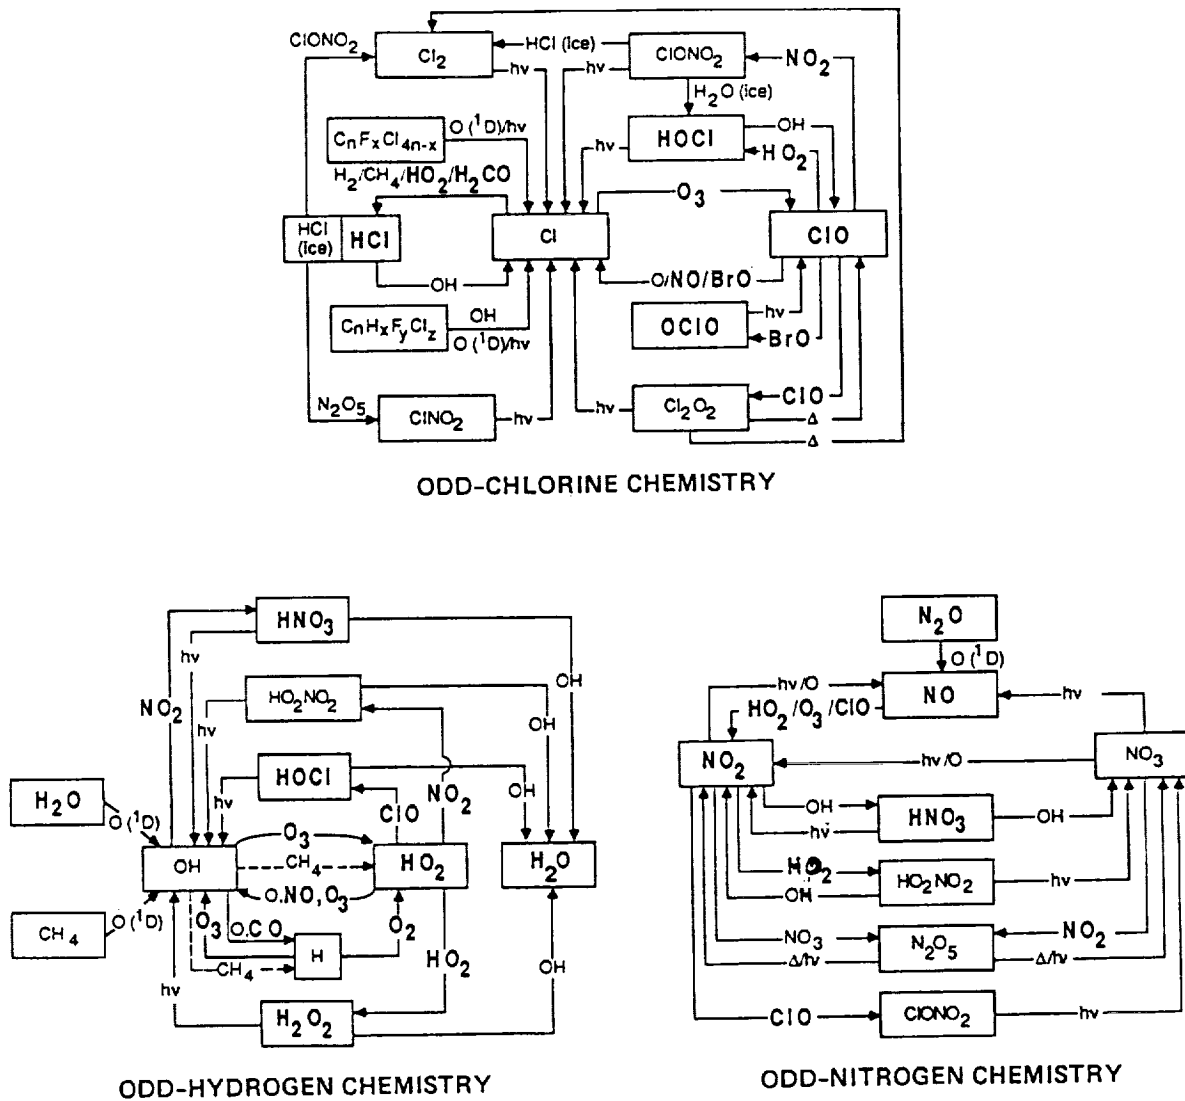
$ClONO_2$

$Cl_2$

HCl (ice)

$ClONO_2$

$NO_2$

hv

hv

$H_2O$ (ice)

$C_nF_xCl_{4n-x}$

$O(^1D)/hv$

hv

HOCl

OH

$HO_2$

$H_2/CH_4/HO_2/H_2CO$

$O_3$

HCl (ice)

HCl

Cl

ClO

OH

O/NO/BrO

hv

$C_nH_xF_yCl_z$

OH

$O(^1D)/hv$

OClO

BrO

$N_2O_5$

$ClNO_2$

hv

hv

$Cl_2O_2$

ClO

Δ

Δ

ODD-CHLORINE CHEMISTRY

$HNO_3$

hv

$NO_2$

OH

$HO_2NO_2$

hv

OH

HOCl

$NO_2$

$H_2O$

$O(^1D)$

hv

ClO

OH

$O_3$

OH

$CH_4$

$HO_2$

$H_2O$

O,NO,$O_3$

$O_3$

O,CO

$O_2$

$CH_4$

$O(^1D)$

$CH_4$

H

$HO_2$

OH

hv

$H_2O_2$

ODD-HYDROGEN CHEMISTRY

$N_2O$

$O(^1D)$

hv/O

NO

hv

$HO_2/O_3/ClO$

$NO_2$

hv/O

$NO_3$

OH

$HNO_3$

OH

hv

$HO_2$

$HO_2NO_2$

hv

OH

$NO_3$

$N_2O_5$

$NO_2$

Δ/hv

Δ/hv

ClO

$ClONO_2$

hv

ODD-NITROGEN CHEMISTRY